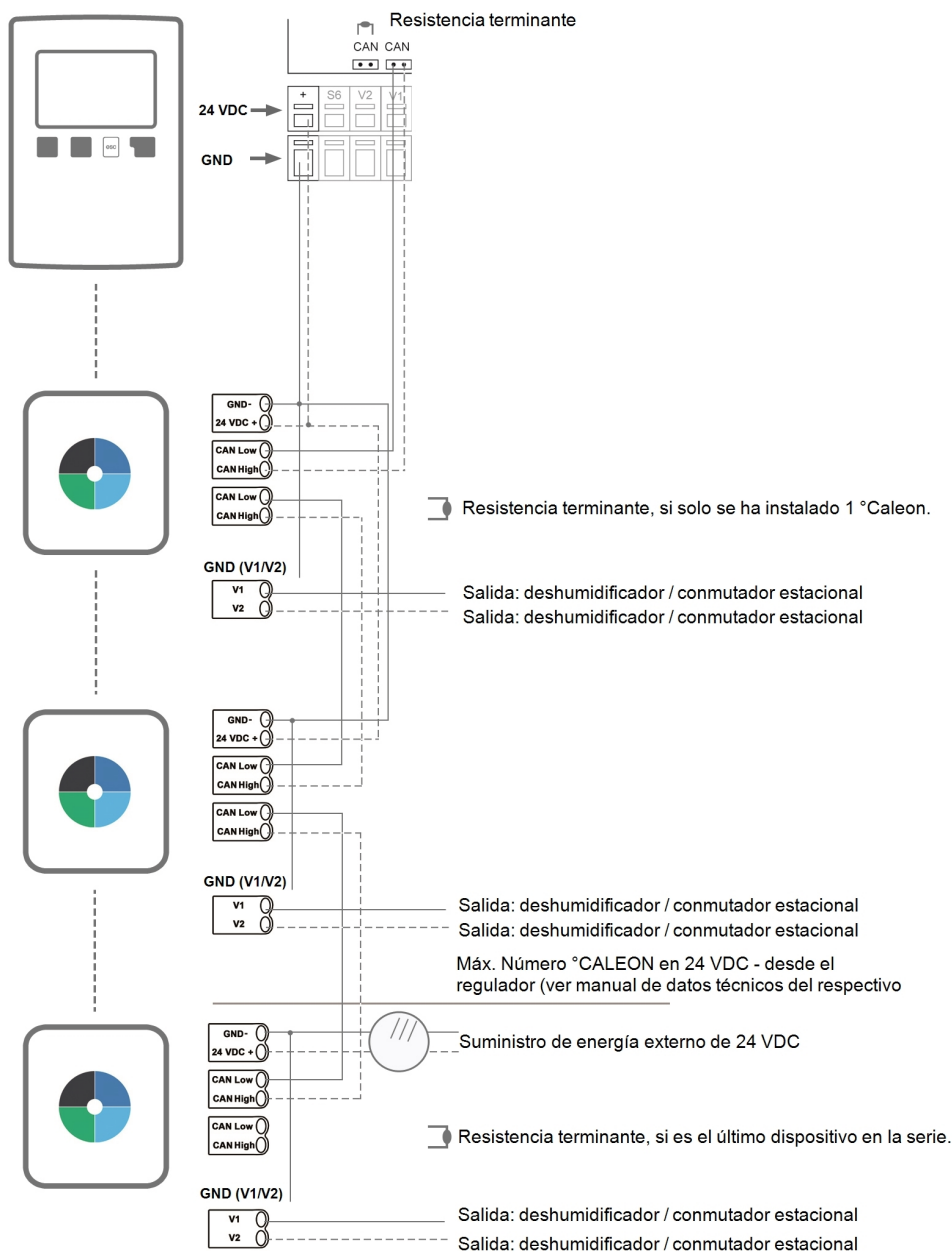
Resistencia terminante

CAN CAN

24 VDC

GND

+ S6 V2 V1

esc

GND-
24 VDC +
CAN Low
CAN High
CAN Low
CAN High

Resistencia terminante, si solo se ha instalado 1 °Caleon.

GND (V1/V2)
V1
V2

Salida: deshumidificador / conmutador estacional
Salida: deshumidificador / conmutador estacional

GND-
24 VDC +
CAN Low
CAN High
CAN Low
CAN High

GND (V1/V2)
V1
V2

Salida: deshumidificador / conmutador estacional
Salida: deshumidificador / conmutador estacional

Máx. Número °CALEON en 24 VDC - desde el regulador (ver manual de datos técnicos del respectivo

GND-
24 VDC +
CAN Low
CAN High
CAN Low
CAN High

Suministro de energía externo de 24 VDC

Resistencia terminante, si es el último dispositivo en la serie.

GND (V1/V2)
V1
V2

Salida: deshumidificador / conmutador estacional
Salida: deshumidificador / conmutador estacional